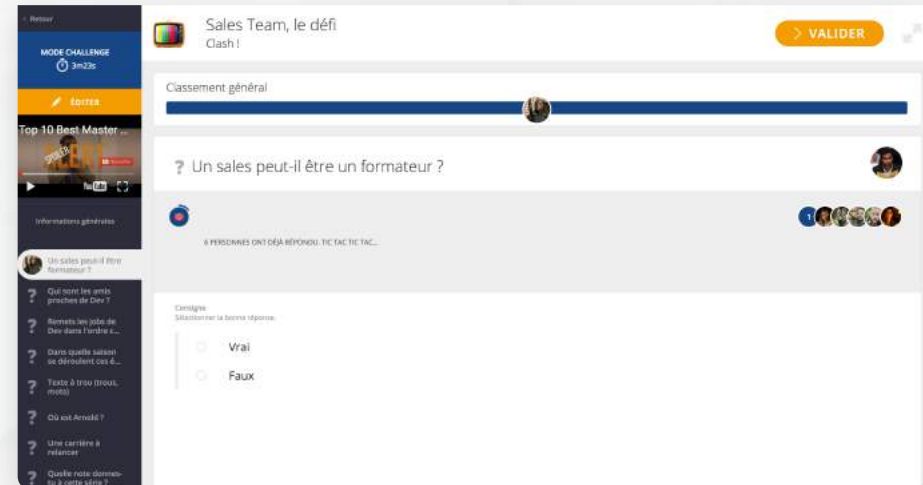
< Retour

MODE CHALLENGE
3m23s

ÉDITER

Top 10 Best Master ...

YouTube

Informations générales

Un sales peut-il être formateur ?

Qui sont les amis proches de Dev ?

Remets les jobs de Dev dans l'ordre c...

Dans quelle saison se déroulent ces é...

Texte à trou (trous, mots)

Où est Arnold ?

Une carrière à relancer

Quelle note donnes-tu à cette série ?

Sales Team, le défi
Clash !

VALIDER

Classement général

? Un sales peut-il être un formateur ?

6 PERSONNES ONT DÉJÀ RÉPONDU. TIC TAC TIC TAC...

1

Consigne
Sélectionner la bonne réponse.

Vrai

Faux